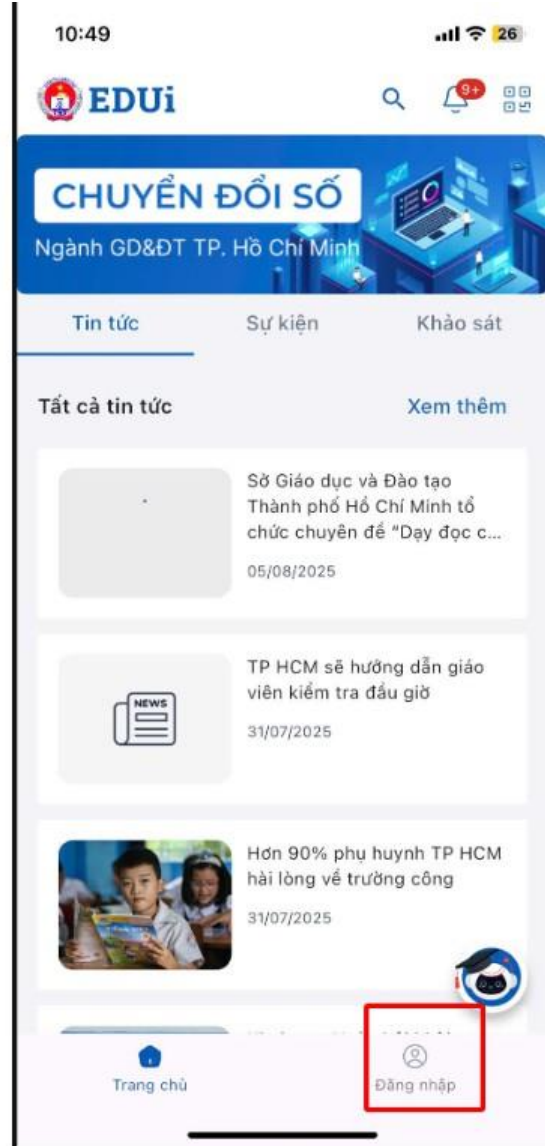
10:49

26

EDUi

9+

CHUYỂN ĐỔI SỐ

Ngành GD&ĐT TP. Hồ Chí Minh

Tin tức

Sự kiện

Khảo sát

Tất cả tin tức

Xem thêm

Sở Giáo dục và Đào tạo Thành phố Hồ Chí Minh tổ chức chuyên đề "Dạy đọc c...

05/08/2025

NEWS

TP HCM sẽ hướng dẫn giáo viên kiểm tra đầu giờ

31/07/2025

Hơn 90% phụ huynh TP HCM hài lòng về trường công

31/07/2025

Trang chủ

Đăng nhập